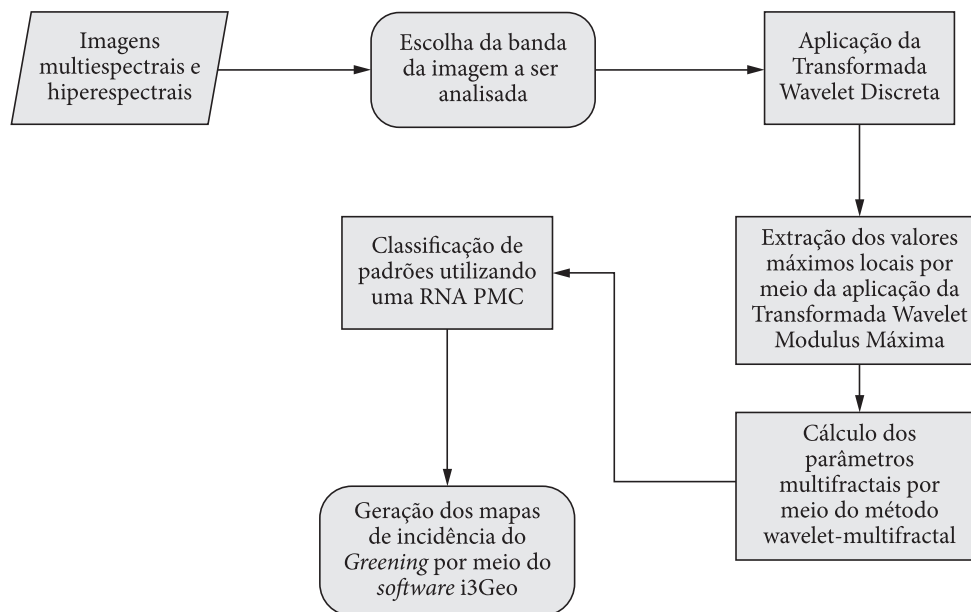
Imagens multiespectrais e hiperespectrais

Escolha da banda da imagem a ser analisada

Aplicação da Transformada Wavelet Discreta

Extração dos valores máximos locais por meio da aplicação da Transformada Wavelet Modulus Máxima

Cálculo dos parâmetros multifractais por meio do método wavelet-multifractal

Classificação de padrões utilizando uma RNA PMC

Geração dos mapas de incidência do *Greening* por meio do *software* i3Geo